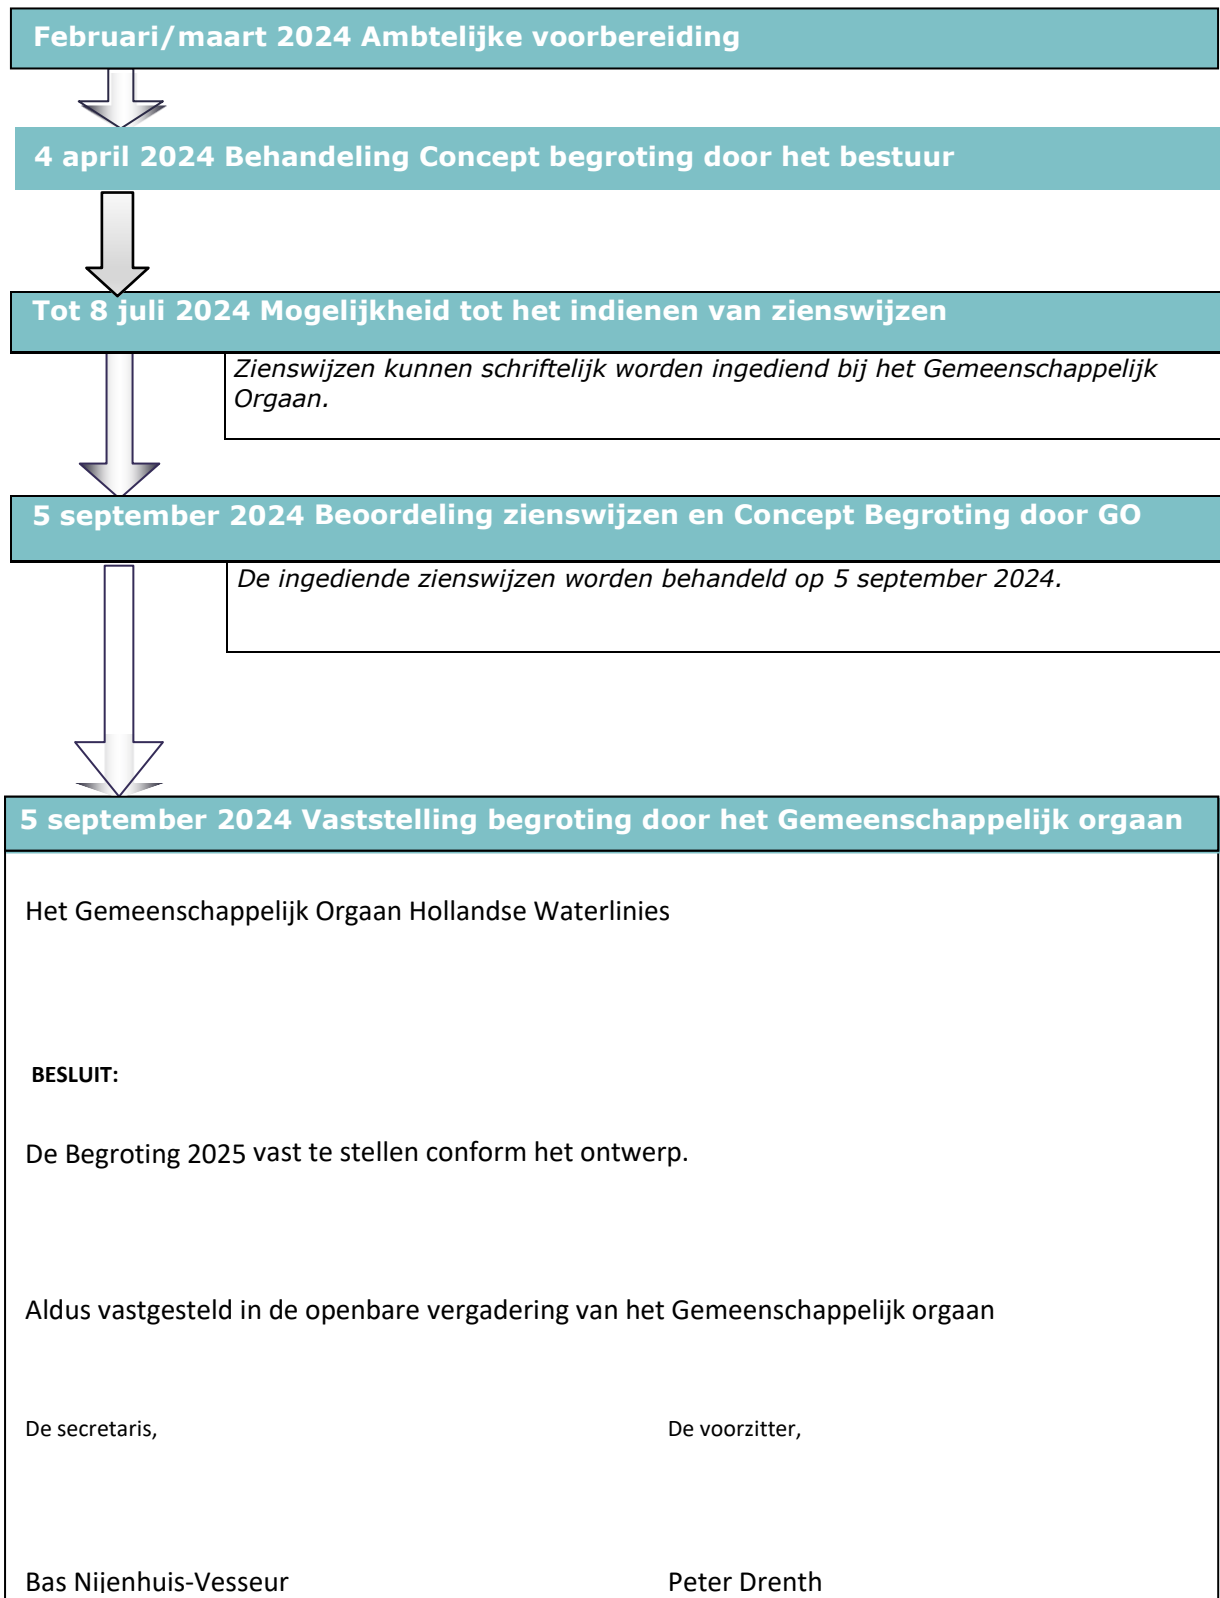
Februari/maart 2024 Ambtelijke voorbereiding

4 april 2024 Behandeling Concept begroting door het bestuur

Tot 8 juli 2024 Mogelijkheid tot het indienen van zienswijzen

Zienswijzen kunnen schriftelijk worden ingediend bij het Gemeenschappelijk Orgaan.

5 september 2024 Beoordeling zienswijzen en Concept Begroting door GO

De ingediende zienswijzen worden behandeld op 5 september 2024.

5 september 2024 Vaststelling begroting door het Gemeenschappelijk orgaan

Het Gemeenschappelijk Orgaan Hollandse Waterlinies

BESLUIT:

De Begroting 2025 vast te stellen conform het ontwerp.

Aldus vastgesteld in de openbare vergadering van het Gemeenschappelijk orgaan

De secretaris,

De voorzitter,

Bas Nijenhuis-Vesseur

Peter Drenth